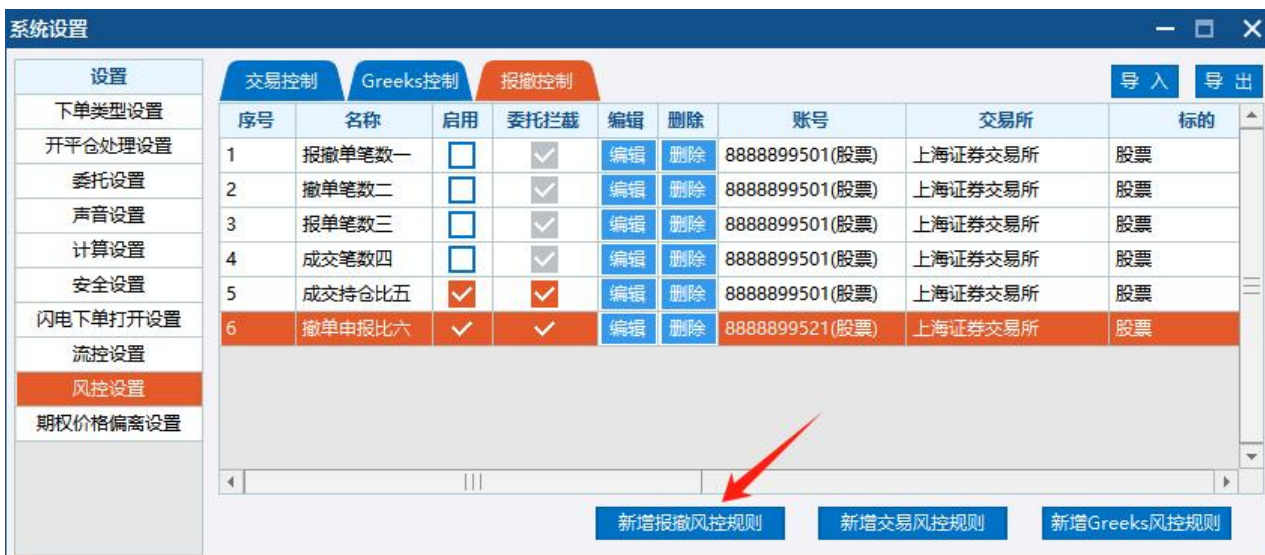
系统设置

设置
下单类型设置
开平仓处理设置
委托设置
声音设置
计算设置
安全设置
闪电下单打开设置
流控设置
风控设置
期权价格偏离设置

交易控制 Greeks控制 报撤控制

导入 导出

| 序号 | 名称 | 启用 | 委托拦截 | 编辑 | 删除 | 账号 | 交易所 | 标的 |
|---|---|---|---|---|---|---|---|---|
| 1 | 报撤单笔数一 | | | 编辑 | 删除 | 8888899501(股票) | 上海证券交易所 | 股票 |
| 2 | 撤单笔数二 | | | 编辑 | 删除 | 8888899501(股票) | 上海证券交易所 | 股票 |
| 3 | 报单笔数三 | | | 编辑 | 删除 | 8888899501(股票) | 上海证券交易所 | 股票 |
| 4 | 成交笔数四 | | | 编辑 | 删除 | 8888899501(股票) | 上海证券交易所 | 股票 |
| 5 | 成交持仓比五 | | | 编辑 | 删除 | 8888899501(股票) | 上海证券交易所 | 股票 |
| 6 | 撤单申报比六 | | | 编辑 | 删除 | 8888899521(股票) | 上海证券交易所 | 股票 |

新增报撤风控规则 新增交易风控规则 新增Greeks风控规则